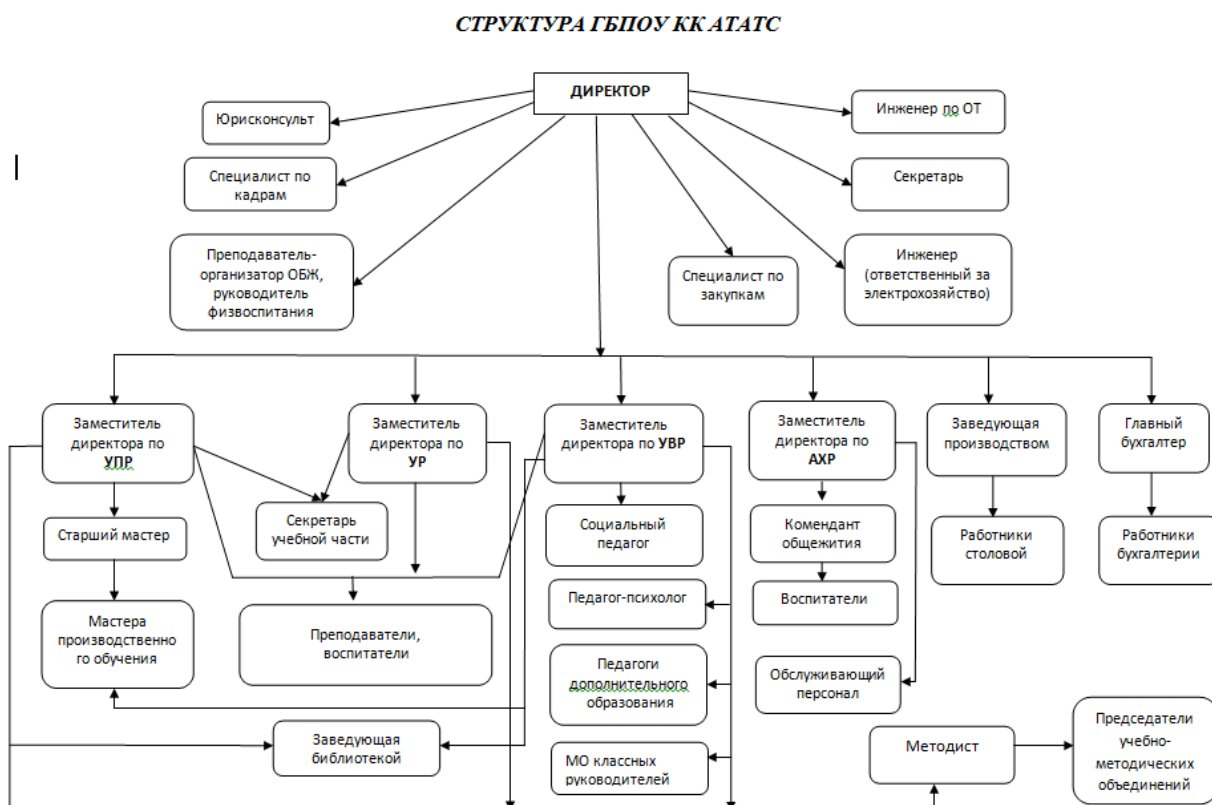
СТРУКТУРА ГБПОУ КК АТАТС

ДИРЕКТОР

Юрисконсульт

Специалист по кадрам

Преподаватель-организатор ОБЖ, руководитель физвоспитания

Специалист по закупкам

Инженер по ОТ

Секретарь

Инженер (ответственный за электрохозяйство)

Заместитель директора по УПР

Заместитель директора по УР

Заместитель директора по УВР

Заместитель директора по АХР

Заведующая производством

Главный бухгалтер

Старший мастер

Секретарь учебной части

Социальный педагог

Комендант общежития

Работники столовой

Работники бухгалтерии

Мастера производственного обучения

Преподаватели, воспитатели

Педагог-психолог

Воспитатели

Педагоги дополнительного образования

Обслуживающий персонал

Заведующая библиотекой

МО классных руководителей

Методист

Председатели учебно-методических объединений